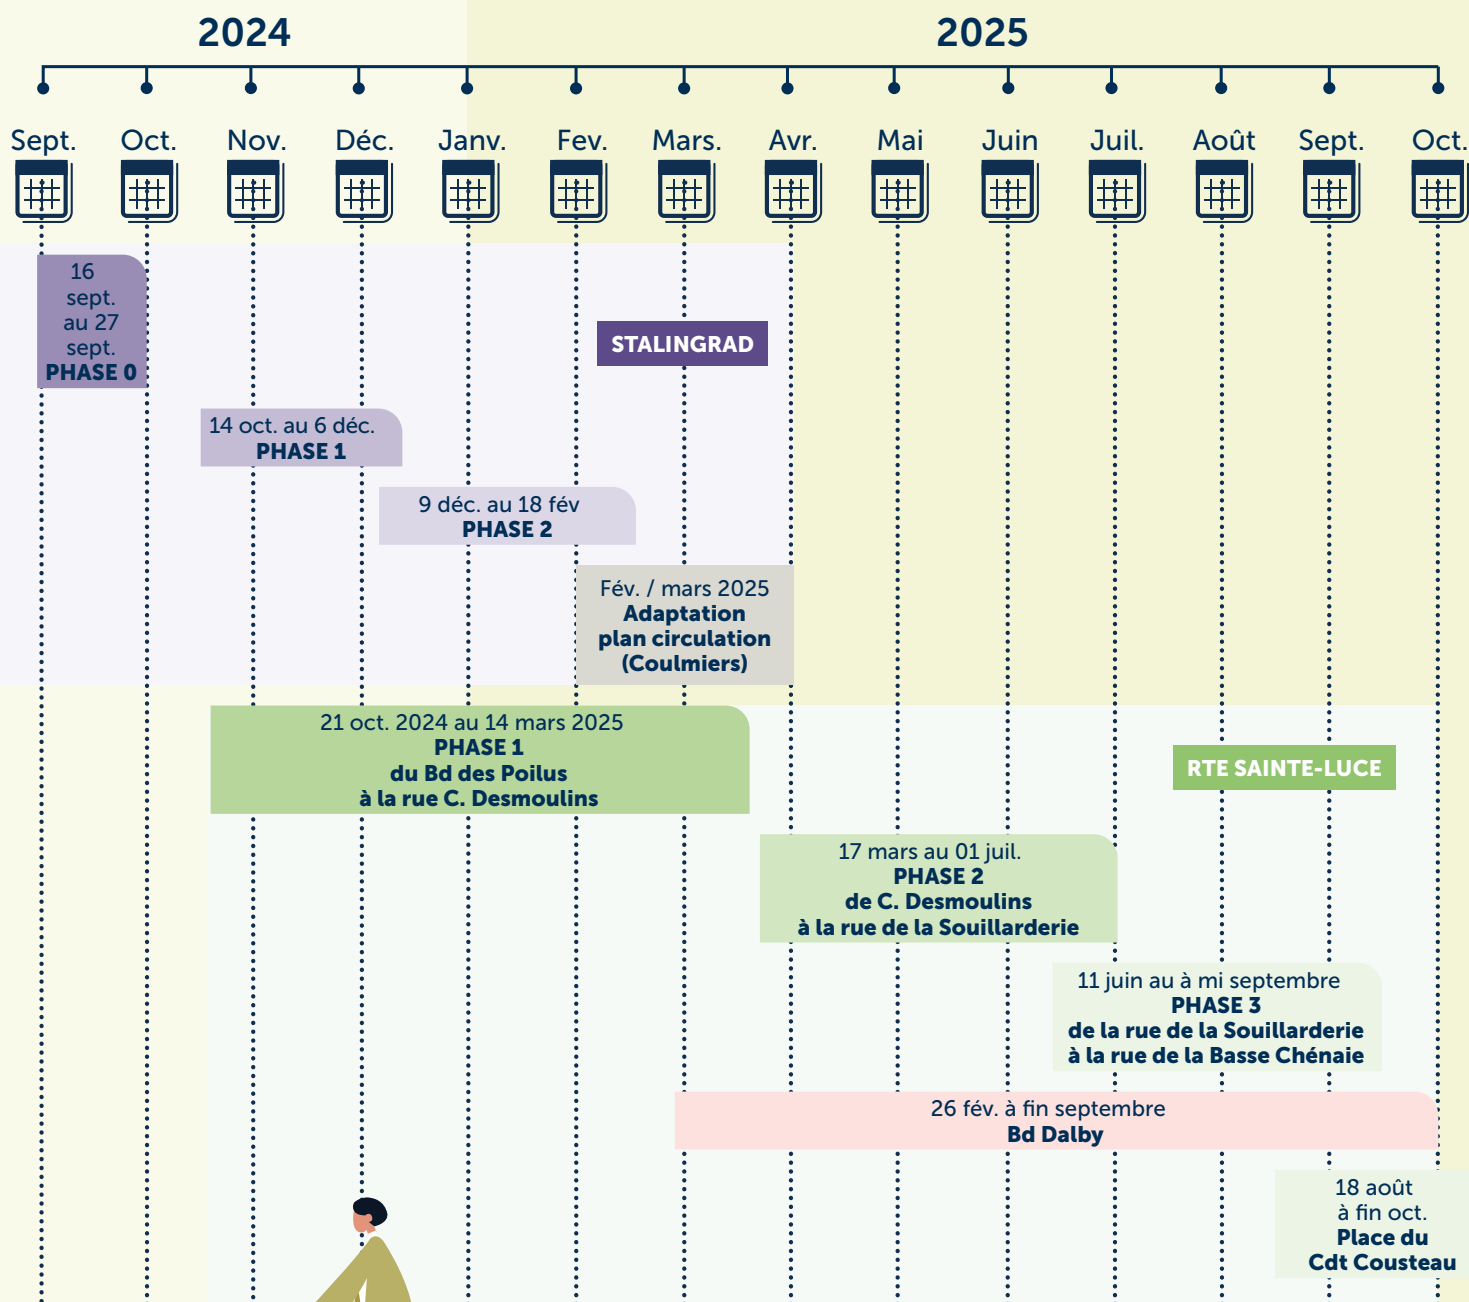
2024

2025

Sept. Oct. Nov. Déc. Janv. Fev. Mars. Avr. Mai Juin Juil. Août Sept. Oct.

16 sept. au 27 sept.
PHASE 0

STALINGRAD

14 oct. au 6 déc.
PHASE 1

9 déc. au 18 fév
PHASE 2

Fév. / mars 2025
Adaptation plan circulation (Coulmiers)

21 oct. 2024 au 14 mars 2025
PHASE 1
du Bd des Poilus à la rue C. Desmoulins

RTE SAINTE-LUCE

17 mars au 01 juil.
PHASE 2
de C. Desmoulins à la rue de la Souillarderie

11 juin au à mi septembre
PHASE 3
de la rue de la Souillarderie à la rue de la Basse Chénaie

26 fév. à fin septembre
Bd Dalby

18 août à fin oct.
Place du Cdt Cousteau